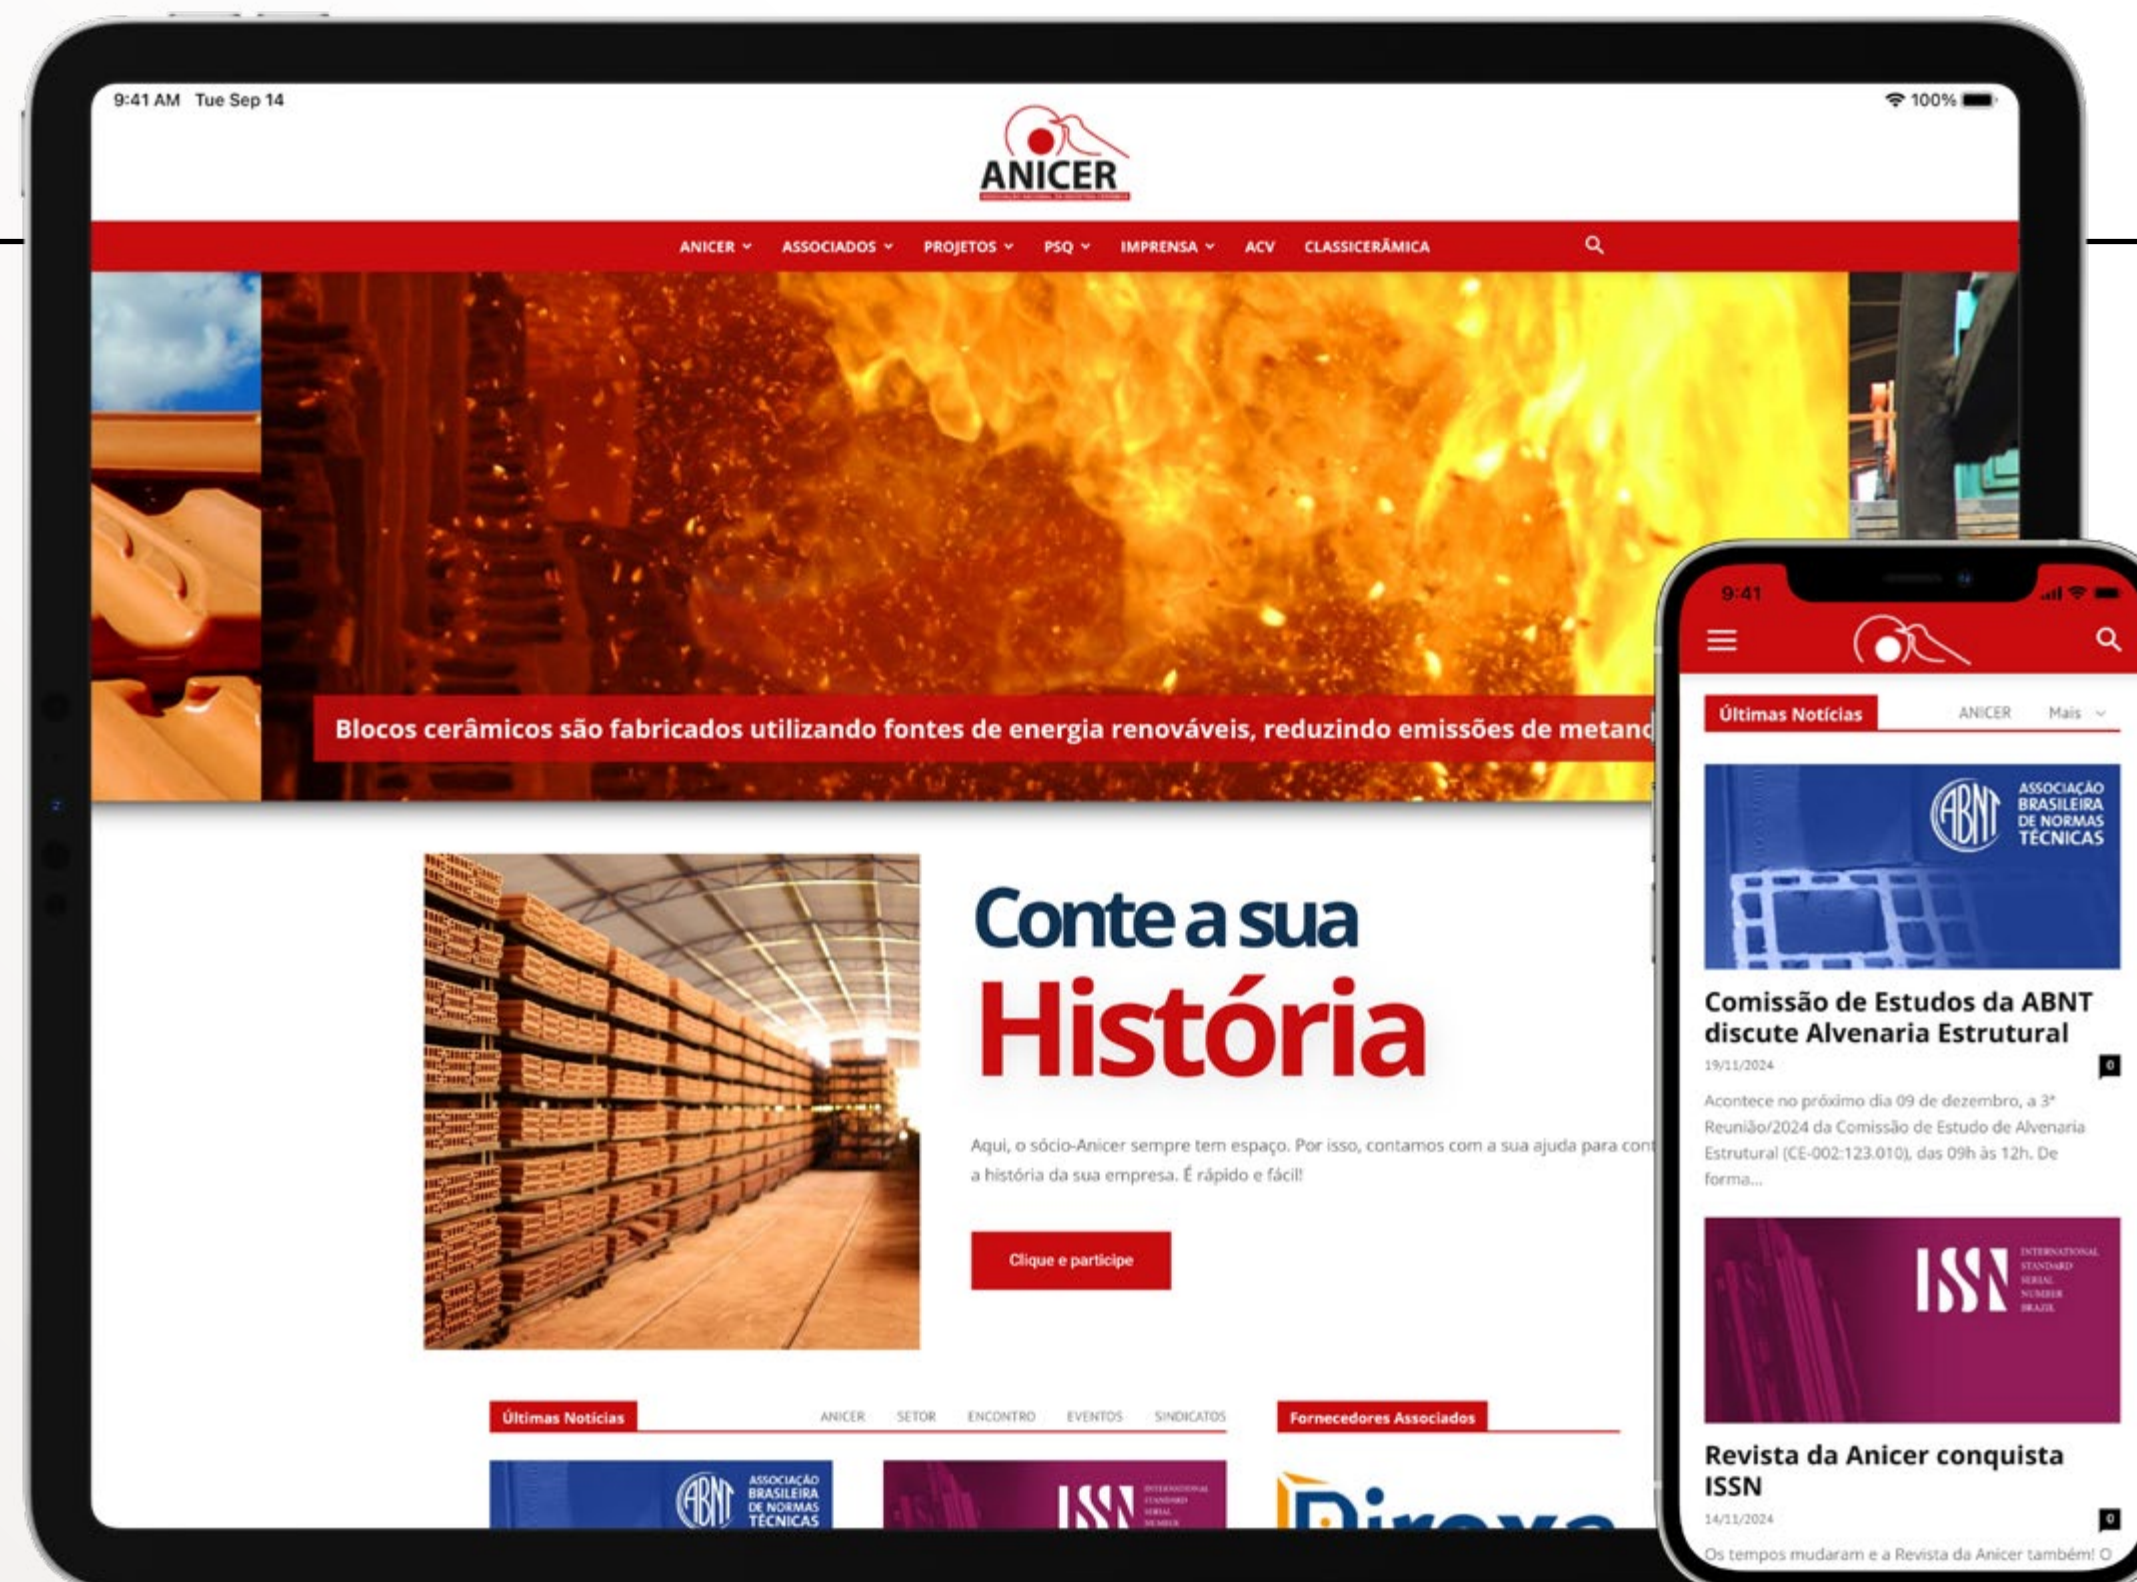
9:41 AM Tue Sep 14

100%

ANICER

ANICER ASSOCIADOS PROJETOS PSQ IMPRENSA ACV CLASSICERÂMICA

Blocos cerâmicos são fabricados utilizando fontes de energia renováveis, reduzindo emissões de metan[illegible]

Conte a sua História

Aqui, o sócio-Anicer sempre tem espaço. Por isso, contamos com a sua ajuda para con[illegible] a história da sua empresa. É rápido e fácil!

Clique e participe

Últimas Notícias ANICER SETOR ENCONTRO EVENTOS SINDICATOS

Fornecedores Associados

ABNT ASSOCIAÇÃO BRASILEIRA DE NORMAS TÉCNICAS

ISSN INTERNATIONAL STANDARD SERIAL NUMBER

9:41

Últimas Notícias ANICER Mais

ABNT ASSOCIAÇÃO BRASILEIRA DE NORMAS TÉCNICAS

Comissão de Estudos da ABNT discute Alvenaria Estrutural

19/11/2024

0

Acontece no próximo dia 09 de dezembro, a 3ª Reunião/2024 da Comissão de Estudo de Alvenaria Estrutural (CE-002:123.010), das 09h às 12h. De forma...

ISSN INTERNATIONAL STANDARD SERIAL NUMBER BRAZIL

Revista da Anicer conquista ISSN

14/11/2024

0

Os tempos mudaram e a Revista da Anicer também! O